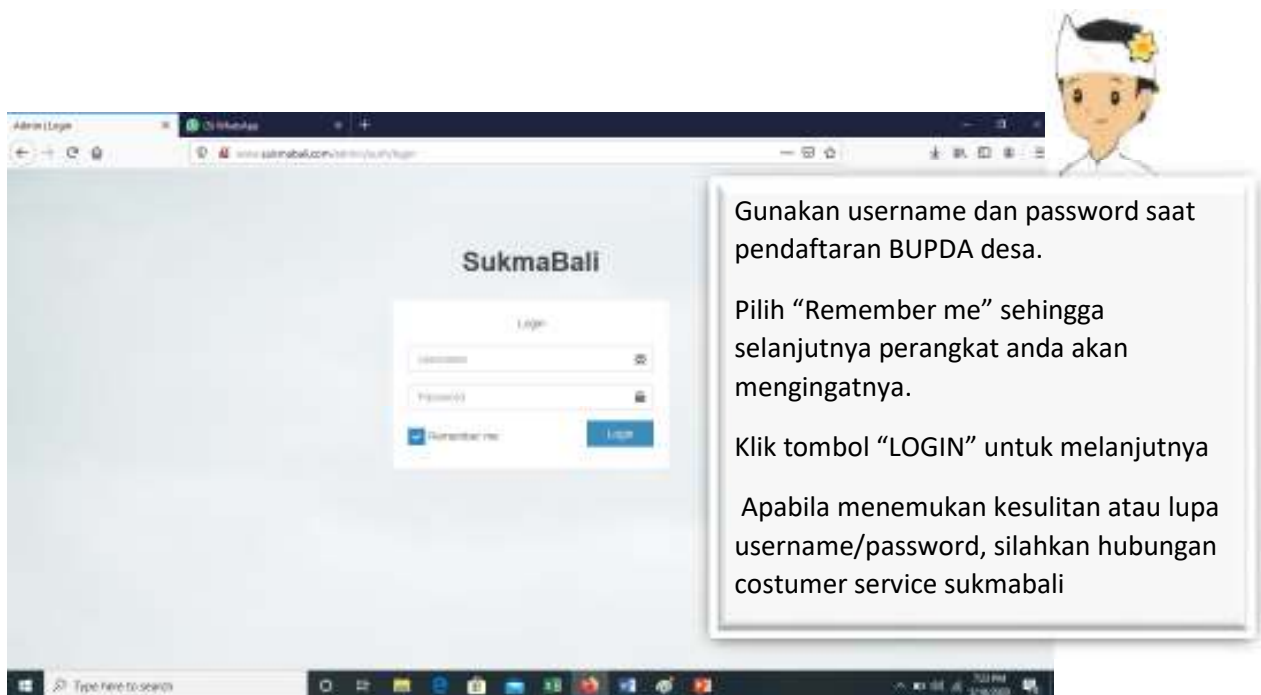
Admin | Login

(1) WhatsApp

www.sukmabali.com/admin/auth/login

SukmaBali

Login

Username

Password

Remember me

Login

Type here to search

Gunakan username dan password saat pendaftaran BUPDA desa.

Pilih “Remember me” sehingga selanjutnya perangkat anda akan mengingatnya.

Klik tombol “LOGIN” untuk melanjutnya

Apabila menemukan kesulitan atau lupa username/password, silahkan hubungan costumer service sukmabali